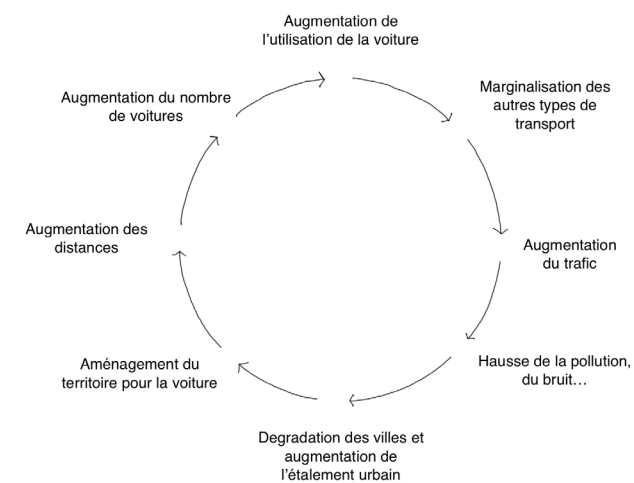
Augmentation de l'utilisation de la voiture

Marginalisation des autres types de transport

Augmentation du trafic

Hausse de la pollution, du bruit…

Degradation des villes et augmentation de l'étalement urbain

Aménagement du territoire pour la voiture

Augmentation des distances

Augmentation du nombre de voitures